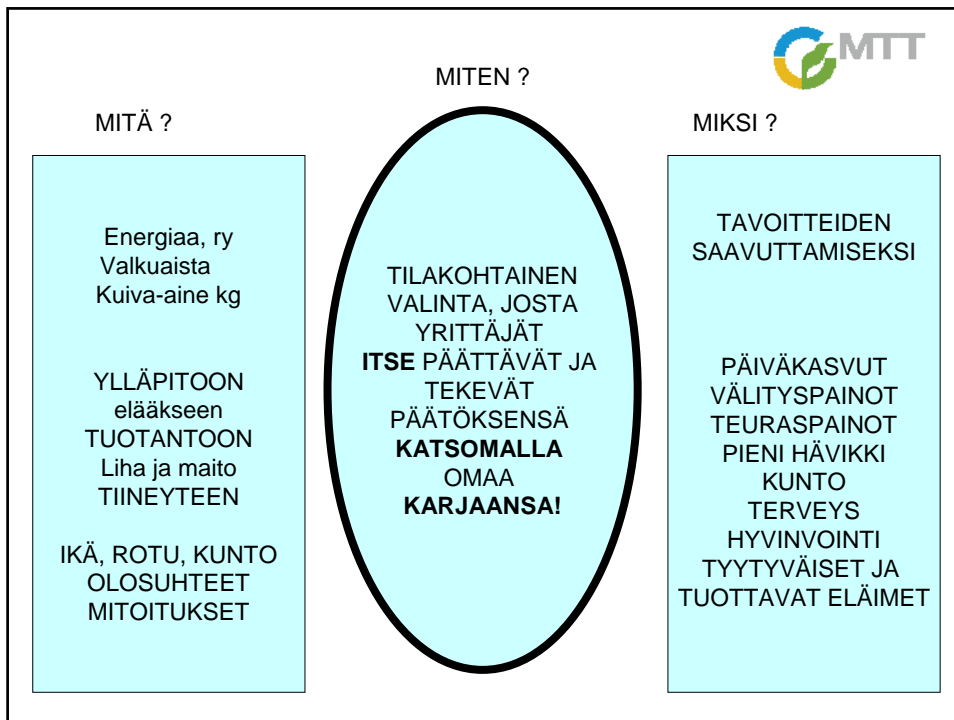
MTT

MITEN ?

MITÄ ?

Energiaa, ry
Valkuaista
Kuiva-aine kg

YLLÄPITOON
eläakseen
TUOTANTOON
Liha ja maito
TIINEYTEEN

IKÄ, ROTU, KUNTO
OLOSUHTEET
MITOITUKSET

TILAKOHTAINEN VALINTA, JOSTA YRITTÄJÄT **ITSE** PÄÄTTÄVÄT JA TEKEVÄT PÄÄTÖKSENSÄ **KATSOMALLA** OMAA **KARJAANSA!**

MIKSI ?

TAVOITTEIDEN SAAVUTTAMISEKSI

PÄIVÄKASVUT
VÄLITYSPAINOT
TEURASPAINOT
PIENI HÄVIKKI
KUNTO
TERVEYS
HYVINVOINTI
TYYTYVÄISET JA TUOTTAVAT ELÄIMET